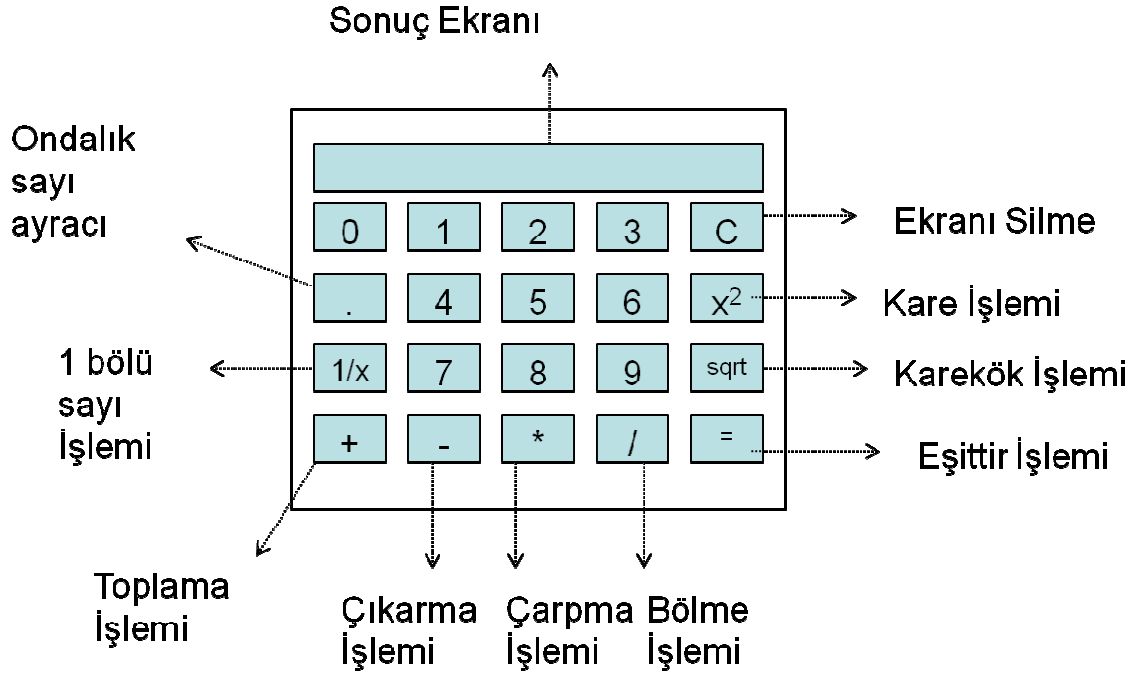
Sonuç Ekranı

Ondalık sayı ayracı

0 1 2 3 C

Ekranı Silme

. 4 5 6 $x^2$

Kare İşlemi

1 bölü sayı İşlemi

1/x 7 8 9 sqrt

Karekök İşlemi

+ - * / =

Eşittir İşlemi

Toplama İşlemi

Çıkarma İşlemi

Çarpma İşlemi

Bölme İşlemi